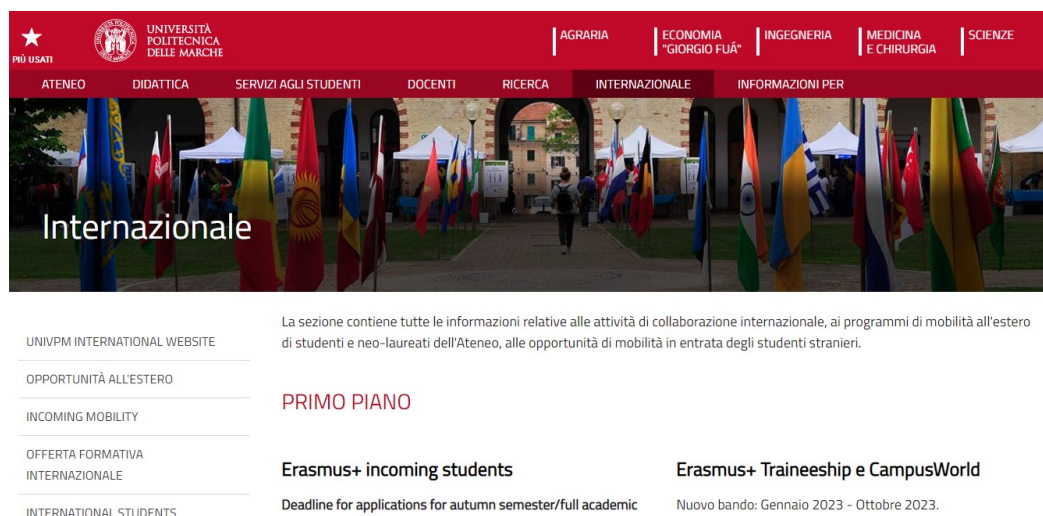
PIÙ USATI

UNIVERSITÀ POLITECNICA DELLE MARCHE

AGRARIA | ECONOMIA "GIORGIO FUÀ" | INGEGNERIA | MEDICINA E CHIRURGIA | SCIENZE

ATENEO | DIDATTICA | SERVIZI AGLI STUDENTI | DOCENTI | RICERCA | INTERNAZIONALE | INFORMAZIONI PER

Internazionale

UNIVPM INTERNATIONAL WEBSITE

OPPORTUNITÀ ALL'ESTERO

INCOMING MOBILITY

OFFERTA FORMATIVA INTERNAZIONALE

INTERNATIONAL STUDENTS

La sezione contiene tutte le informazioni relative alle attività di collaborazione internazionale, ai programmi di mobilità all'estero di studenti e neo-laureati dell'Ateneo, alle opportunità di mobilità in entrata degli studenti stranieri.

PRIMO PIANO

Erasmus+ incoming students

Deadline for applications for autumn semester/full academic

Erasmus+ Traineeship e CampusWorld

Nuovo bando: Gennaio 2023 - Ottobre 2023.